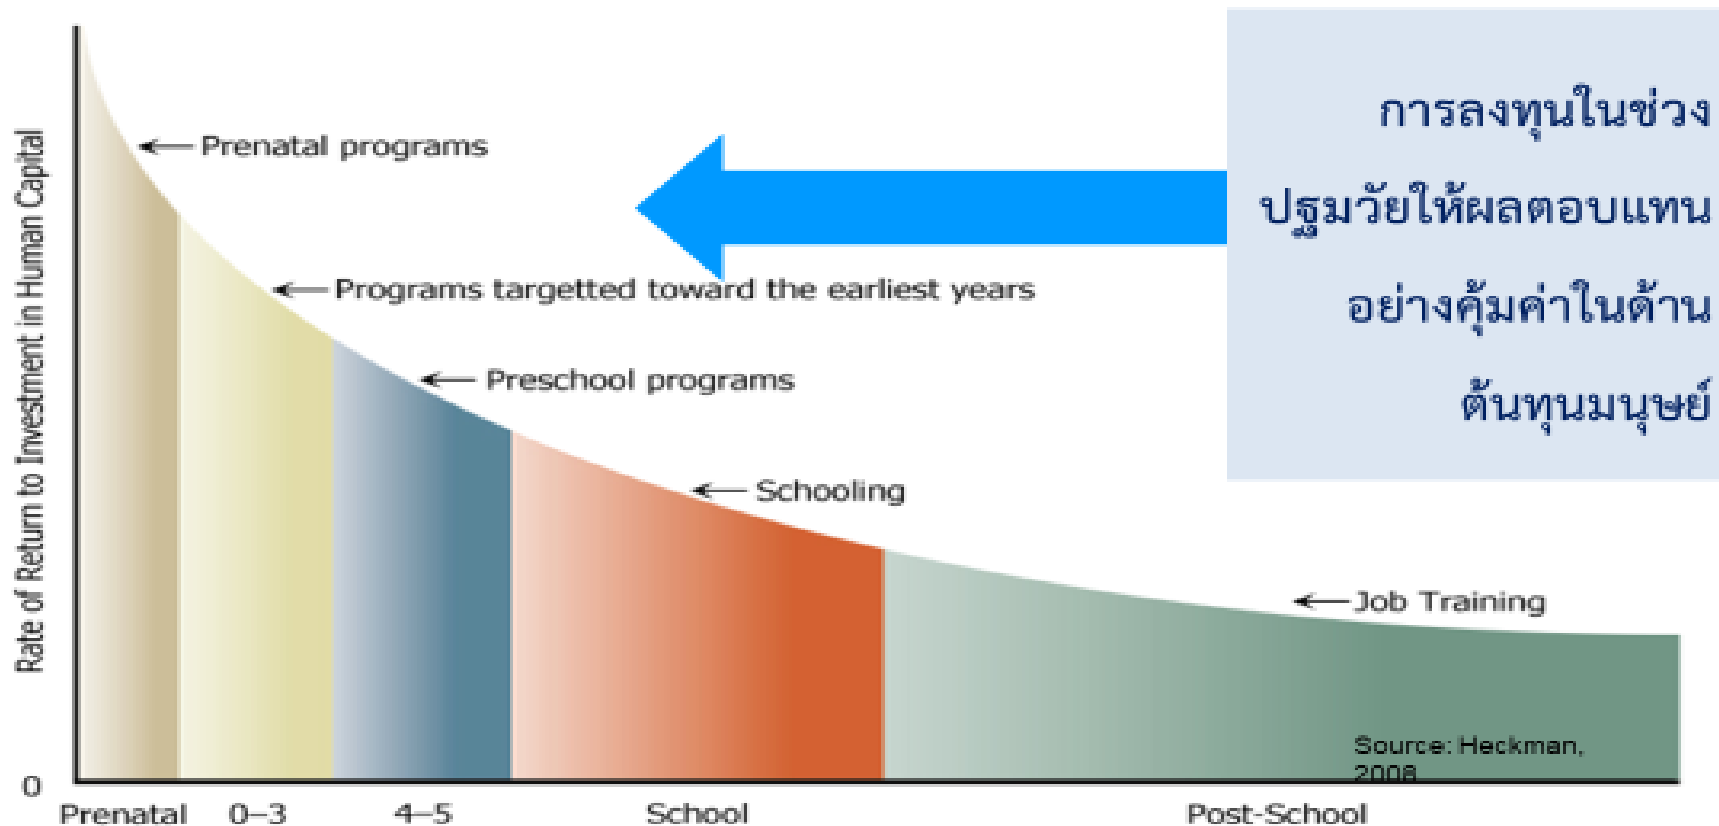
Rate of Return to Investment in Human Capital

Prenatal programs

Programs targetted toward the earliest years

Preschool programs

Schooling

Job Training

การลงทุนในช่วงปฐมวัยให้ผลตอบแทนอย่างคุ้มค่าในด้านต้นทุนมนุษย์

Source: Heckman, 2008

0

Prenatal 0–3 4–5 School Post-School